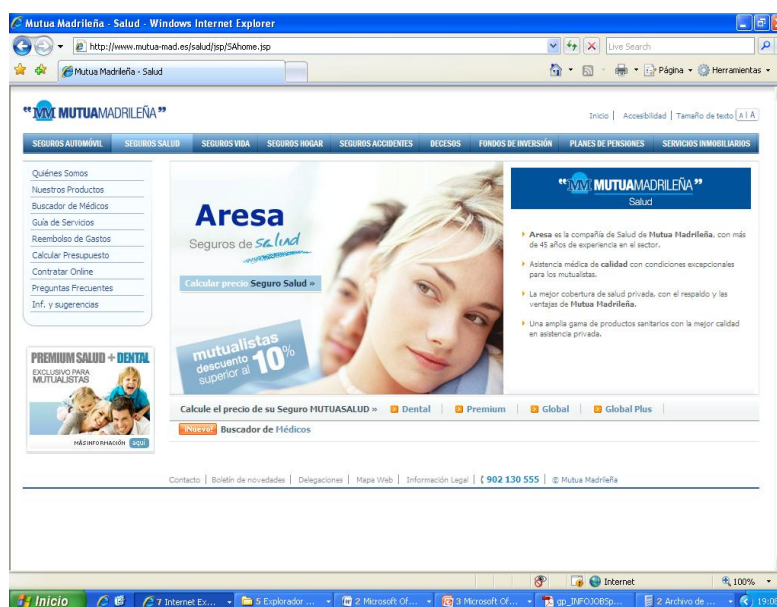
Mutua Madrileña - Salud - Windows Internet Explorer

http://www.mutua-mad.es/salud/jsp/SAhome.jsp

Live Search

Mutua Madrileña - Salud

Página · Herramientas

MM MUTUAMADRILEÑA

Inicio | Accesibilidad | Tamaño de texto A | A

SEGUROS AUTOMÓVIL | SEGUROS SALUD | SEGUROS VIDA | SEGUROS HOGAR | SEGUROS ACCIDENTES | DECESOS | FONDOS DE INVERSIÓN | PLANES DE PENSIONES | SERVICIOS INMOBILIARIOS

Quiénes Somos
Nuestros Productos
Buscador de Médicos
Guía de Servicios
Reembolso de Gastos
Calcular Presupuesto
Contratar Online
Preguntas Frecuentes
Inf. y sugerencias

PREMIUM SALUD + DENTAL
EXCLUSIVO PARA MUTUALISTAS
MÁS INFORMACIÓN aquí

Aresa
Seguros de salud

Calcular precio Seguro Salud »

mutualistas descuento superior al 10%

MM MUTUAMADRILEÑA
Salud

Aresa es la compañía de Salud de Mutua Madrileña, con más de 45 años de experiencia en el sector.

Asistencia médica de calidad con condiciones excepcionales para los mutualistas.

La mejor cobertura de salud privada, con el respaldo y las ventajas de Mutua Madrileña.

Una amplia gama de productos sanitarios con la mejor calidad en asistencia privada.

Calcule el precio de su Seguro MUTUASALUD » Dental | Premium | Global | Global Plus

¡Nuevo! Buscador de Médicos

Contacto | Boletín de novedades | Delegaciones | Mapa Web | Información Legal | 902 130 555 | © Mutua Madrileña

Internet | 100%

Inicio | 7 Internet Ex... | 5 Explorador ... | 2 Microsoft Of... | 3 Microsoft Of... | gp_INFOJOBSp... | 2 Archivo de ... | 19:0